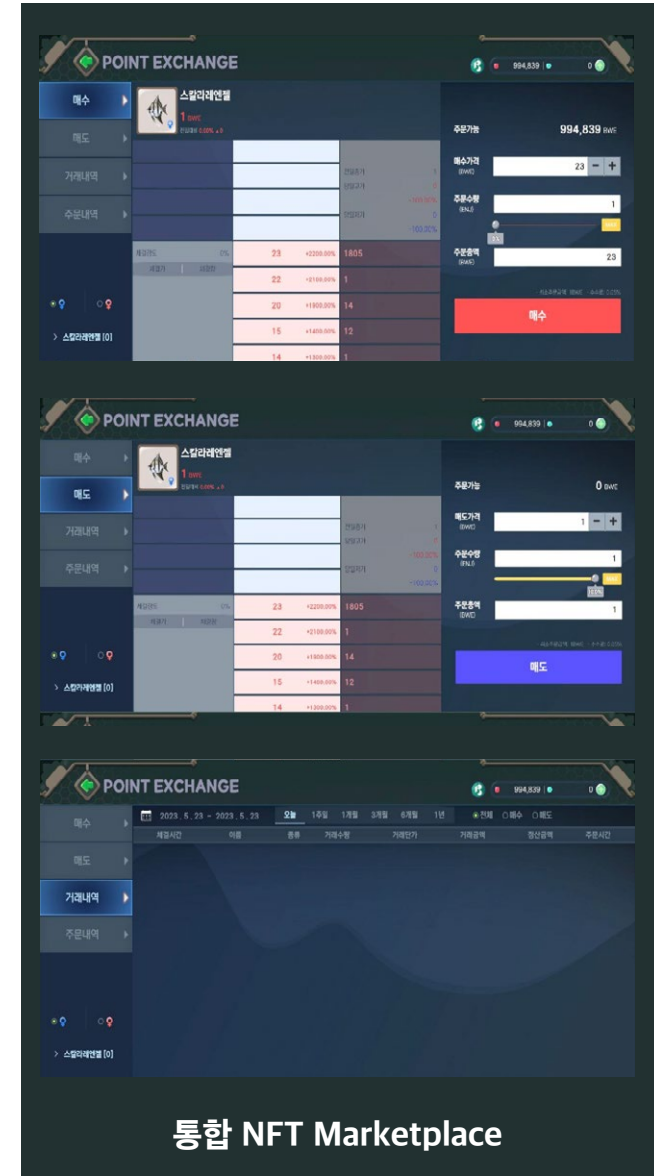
POINT EXCHANGE

994,839 | 0

매수

매도

거래내역

주문내역

스칼라레인벨

1 BWC

주문가능 994,839 BWC

매수가격 (BWC) 23

주문수량 (ENLS) 1

주문총액 (BWC) 23

| 23 | +2200.00% | 1805 |
|---|---|---|
| 22 | +2100.00% | 1 |
| 20 | +1900.00% | 14 |
| 15 | +1400.00% | 12 |
| 14 | +1300.00% | 1 |

> 스칼라레인벨 [0]

매수

POINT EXCHANGE

994,839 | 0

매수

매도

거래내역

주문내역

스칼라레인벨

1 BWC

주문가능 0 BWC

매도가격 (BWC) 1

주문수량 (ENLS) 1

주문총액 (BWC) 1

| 23 | +2200.00% | 1805 |
|---|---|---|
| 22 | +2100.00% | 1 |
| 20 | +1900.00% | 14 |
| 15 | +1400.00% | 12 |
| 14 | +1300.00% | 1 |

> 스칼라레인벨 [0]

매도

POINT EXCHANGE

994,839 | 0

2023 . 5 . 23 ~ 2023 . 5 . 23 오늘 1주일 1개월 3개월 6개월 1년 전체 매수 매도

체결시간 이름 종류 거래수량 거래단가 거래금액 정산금액 주문시간

매수

매도

거래내역

주문내역

> 스칼라레인벨 [0]

통합 NFT Marketplace